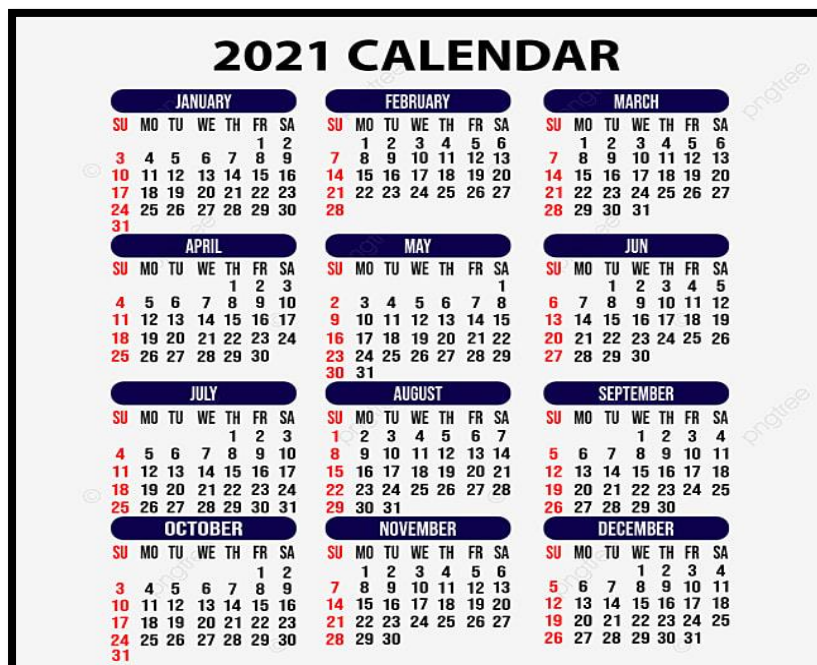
2021 CALENDAR

JANUARY

| SU | MO | TU | WE | TH | FR | SA |
|---|---|---|---|---|---|---|
| | | | | | 1 | 2 |
| 3 | 4 | 5 | 6 | 7 | 8 | 9 |
| 10 | 11 | 12 | 13 | 14 | 15 | 16 |
| 17 | 18 | 19 | 20 | 21 | 22 | 23 |
| 24 | 25 | 26 | 27 | 28 | 29 | 30 |
| 31 | | | | | | |

FEBRUARY

| SU | MO | TU | WE | TH | FR | SA |
|---|---|---|---|---|---|---|
| | 1 | 2 | 3 | 4 | 5 | 6 |
| 7 | 8 | 9 | 10 | 11 | 12 | 13 |
| 14 | 15 | 16 | 17 | 18 | 19 | 20 |
| 21 | 22 | 23 | 24 | 25 | 26 | 27 |
| 28 | | | | | | |

MARCH

| SU | MO | TU | WE | TH | FR | SA |
|---|---|---|---|---|---|---|
| | 1 | 2 | 3 | 4 | 5 | 6 |
| 7 | 8 | 9 | 10 | 11 | 12 | 13 |
| 14 | 15 | 16 | 17 | 18 | 19 | 20 |
| 21 | 22 | 23 | 24 | 25 | 26 | 27 |
| 28 | 29 | 30 | 31 | | | |

APRIL

| SU | MO | TU | WE | TH | FR | SA |
|---|---|---|---|---|---|---|
| | | | | 1 | 2 | 3 |
| 4 | 5 | 6 | 7 | 8 | 9 | 10 |
| 11 | 12 | 13 | 14 | 15 | 16 | 17 |
| 18 | 19 | 20 | 21 | 22 | 23 | 24 |
| 25 | 26 | 27 | 28 | 29 | 30 | |

MAY

| SU | MO | TU | WE | TH | FR | SA |
|---|---|---|---|---|---|---|
| | | | | | | 1 |
| 2 | 3 | 4 | 5 | 6 | 7 | 8 |
| 9 | 10 | 11 | 12 | 13 | 14 | 15 |
| 16 | 17 | 18 | 19 | 20 | 21 | 22 |
| 23 | 24 | 25 | 26 | 27 | 28 | 29 |
| 30 | 31 | | | | | |

JUN

| SU | MO | TU | WE | TH | FR | SA |
|---|---|---|---|---|---|---|
| | | 1 | 2 | 3 | 4 | 5 |
| 6 | 7 | 8 | 9 | 10 | 11 | 12 |
| 13 | 14 | 15 | 16 | 17 | 18 | 19 |
| 20 | 21 | 22 | 23 | 24 | 25 | 26 |
| 27 | 28 | 29 | 30 | | | |

JULY

| SU | MO | TU | WE | TH | FR | SA |
|---|---|---|---|---|---|---|
| | | | | 1 | 2 | 3 |
| 4 | 5 | 6 | 7 | 8 | 9 | 10 |
| 11 | 12 | 13 | 14 | 15 | 16 | 17 |
| 18 | 19 | 20 | 21 | 22 | 23 | 24 |
| 25 | 26 | 27 | 28 | 29 | 30 | 31 |

AUGUST

| SU | MO | TU | WE | TH | FR | SA |
|---|---|---|---|---|---|---|
| 1 | 2 | 3 | 4 | 5 | 6 | 7 |
| 8 | 9 | 10 | 11 | 12 | 13 | 14 |
| 15 | 16 | 17 | 18 | 19 | 20 | 21 |
| 22 | 23 | 24 | 25 | 26 | 27 | 28 |
| 29 | 30 | 31 | | | | |

SEPTEMBER

| SU | MO | TU | WE | TH | FR | SA |
|---|---|---|---|---|---|---|
| | | | 1 | 2 | 3 | 4 |
| 5 | 6 | 7 | 8 | 9 | 10 | 11 |
| 12 | 13 | 14 | 15 | 16 | 17 | 18 |
| 19 | 20 | 21 | 22 | 23 | 24 | 25 |
| 26 | 27 | 28 | 29 | 30 | | |

OCTOBER

| SU | MO | TU | WE | TH | FR | SA |
|---|---|---|---|---|---|---|
| | | | | | 1 | 2 |
| 3 | 4 | 5 | 6 | 7 | 8 | 9 |
| 10 | 11 | 12 | 13 | 14 | 15 | 16 |
| 17 | 18 | 19 | 20 | 21 | 22 | 23 |
| 24 | 25 | 26 | 27 | 28 | 29 | 30 |
| 31 | | | | | | |

NOVEMBER

| SU | MO | TU | WE | TH | FR | SA |
|---|---|---|---|---|---|---|
| | 1 | 2 | 3 | 4 | 5 | 6 |
| 7 | 8 | 9 | 10 | 11 | 12 | 13 |
| 14 | 15 | 16 | 17 | 18 | 19 | 20 |
| 21 | 22 | 23 | 24 | 25 | 26 | 27 |
| 28 | 29 | 30 | | | | |

DECEMBER

| SU | MO | TU | WE | TH | FR | SA |
|---|---|---|---|---|---|---|
| | | | 1 | 2 | 3 | 4 |
| 5 | 6 | 7 | 8 | 9 | 10 | 11 |
| 12 | 13 | 14 | 15 | 16 | 17 | 18 |
| 19 | 20 | 21 | 22 | 23 | 24 | 25 |
| 26 | 27 | 28 | 29 | 30 | 31 | |

pngtree